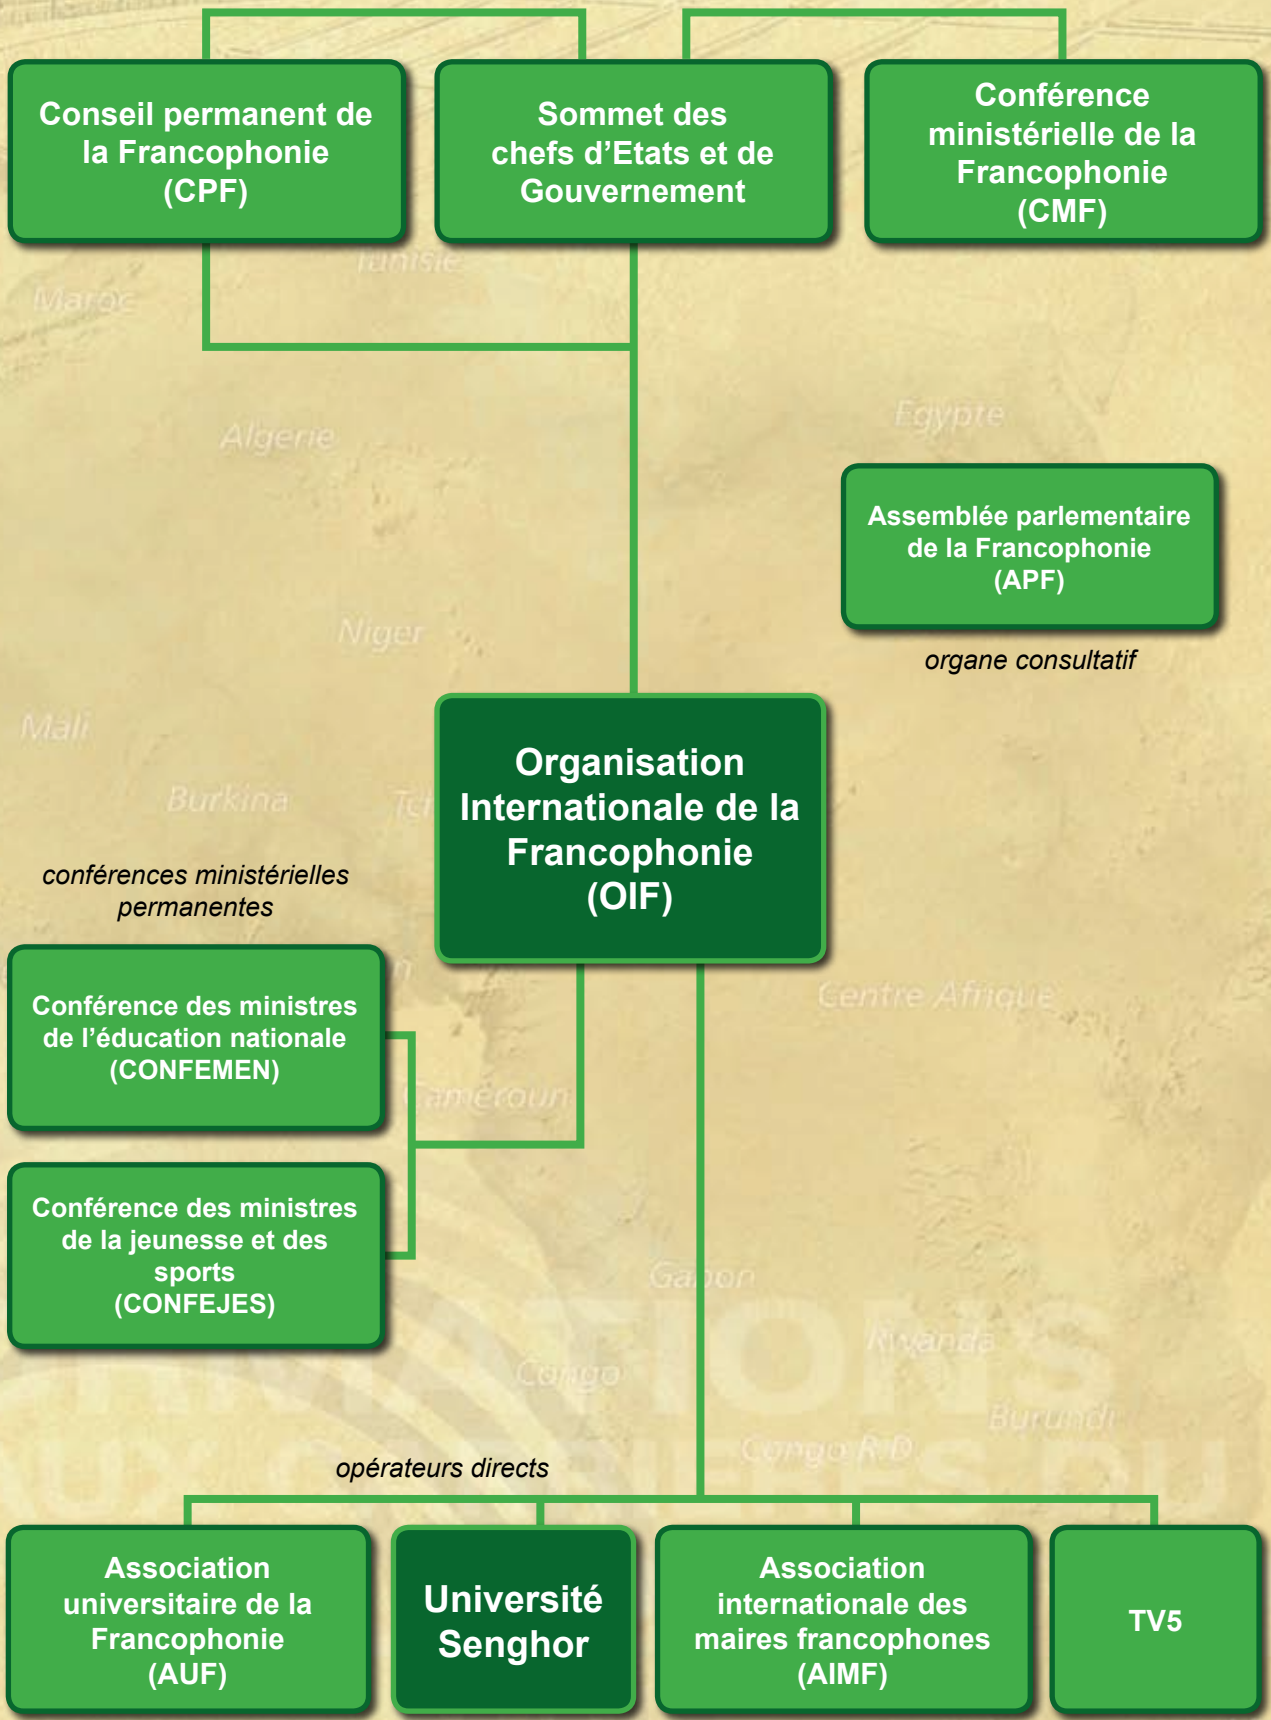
Conseil permanent de la Francophonie (CPF)

Sommet des chefs d’Etats et de Gouvernement

Conférence ministérielle de la Francophonie (CMF)

Tunisie

Maroc

Egypte

Algerie

Assemblée parlementaire de la Francophonie (APF)

organe consultatif

Niger

Mali

Burkina

Organisation Internationale de la Francophonie (OIF)

conférences ministérielles permanentes

Conférence des ministres de l’éducation nationale (CONFEMEN)

Centre Afrique

Cameroun

Conférence des ministres de la jeunesse et des sports (CONFEJES)

Gabon

Rwanda

Congo

Burundi

Congo R.D

opérateurs directs

Association universitaire de la Francophonie (AUF)

Université Senghor

Association internationale des maires francophones (AIMF)

TV5